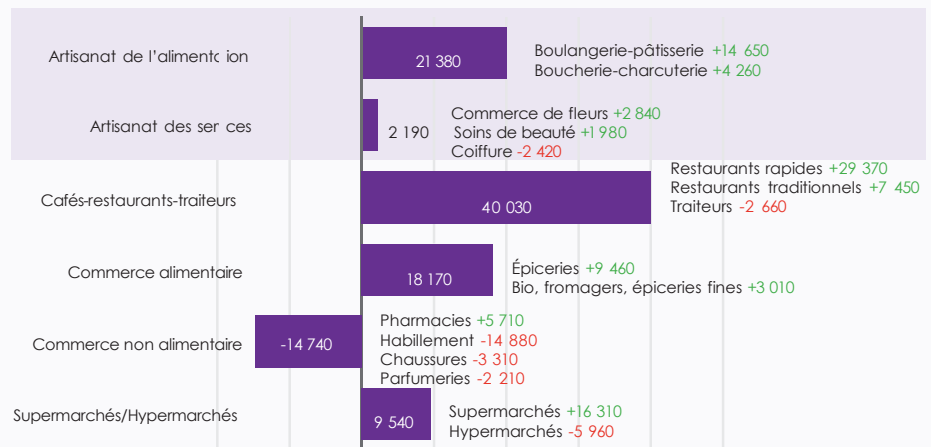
Artisanat de l'alimentc ion
21 380
Boulangerie-pâtisserie +14 650
Boucherie-charcuterie +4 260

Artisanat des ser ces
2 190
Commerce de fleurs +2 840
Soins de beauté +1 980
Coiffure -2 420

Cafés-restaurants-traiteurs
40 030
Restaurants rapides +29 370
Restaurants traditionnels +7 450
Traiteurs -2 660

Commerce alimentaire
18 170
Épiceries +9 460
Bio, fromagers, épiceries fines +3 010

Commerce non alimentaire
-14 740
Pharmacies +5 710
Habillement -14 880
Chaussures -3 310
Parfumeries -2 210

Supermarchés/Hypermarchés
9 540
Supermarchés +16 310
Hypermarchés -5 960